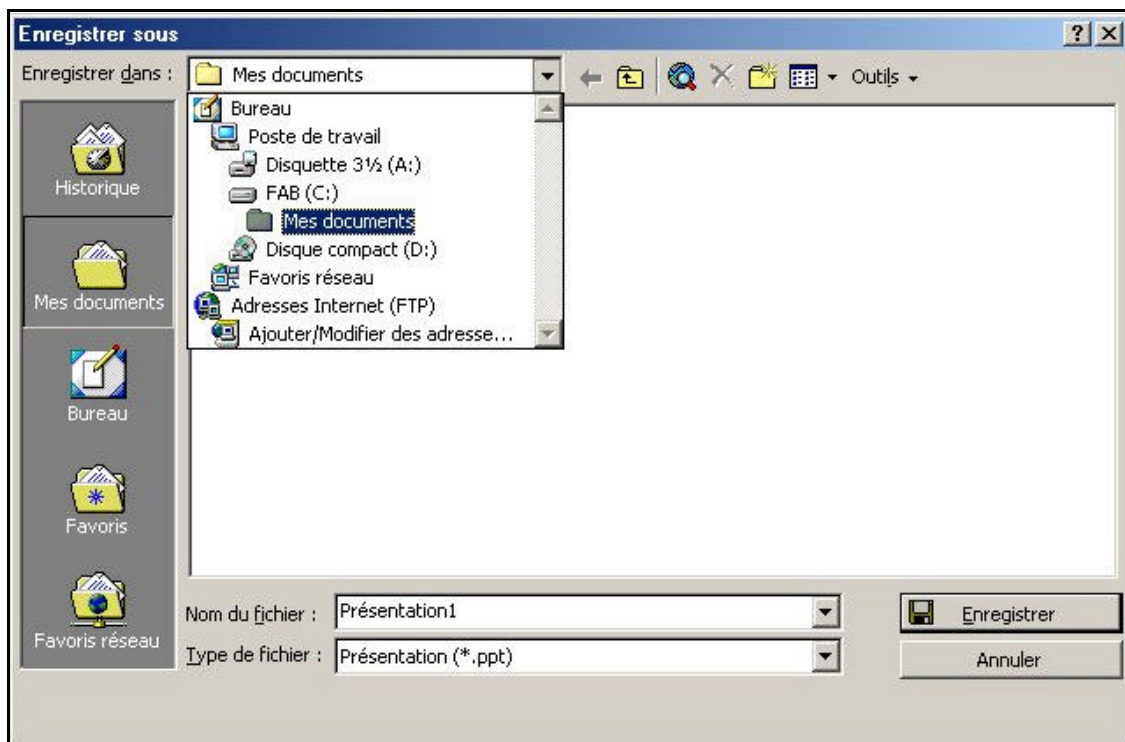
Enregistrer sous
?
X
Enregistrer dans : Mes documents
Outils
Bureau
Poste de travail
Disquette 3½ (A:)
FAB (C:)
Mes documents
Disque compact (D:)
Favoris réseau
Adresses Internet (FTP)
Ajouter/Modifier des adresse...
Historique
Mes documents
Bureau
Favoris
Favoris réseau
Nom du fichier : Présentation1
Type de fichier : Présentation (*.ppt)
Enregistrer
Annuler